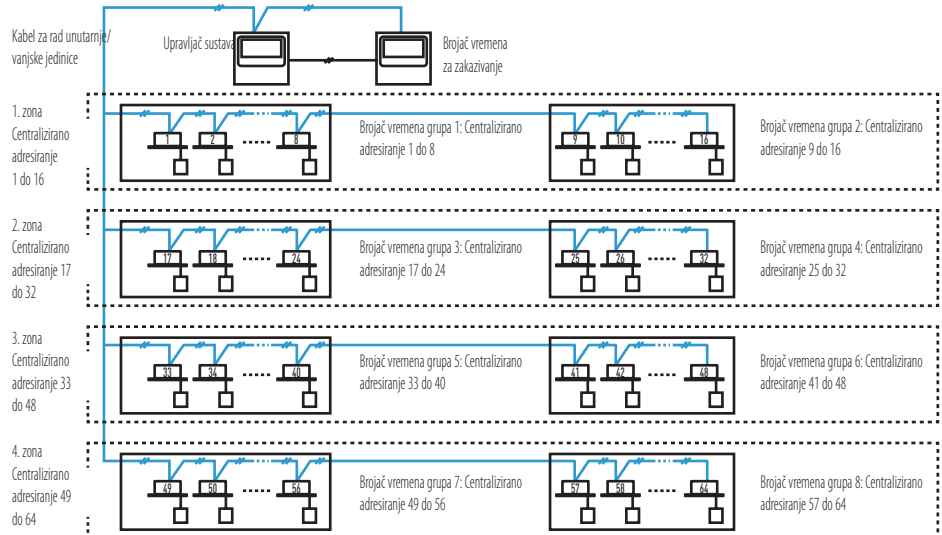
Kabel za rad unutarnje/ vanjske jedinice

Upravljač sustava

Brojač vremena za zakazivanje

1. zona Centralizirano adresiranje 1 do 16

1 2 ...... 8

Brojač vremena grupa 1: Centralizirano adresiranje 1 do 8

9 10 ...... 16

Brojač vremena grupa 2: Centralizirano adresiranje 9 do 16

2. zona Centralizirano adresiranje 17 do 32

17 18 ...... 24

Brojač vremena grupa 3: Centralizirano adresiranje 17 do 24

25 26 ...... 32

Brojač vremena grupa 4: Centralizirano adresiranje 25 do 32

3. zona Centralizirano adresiranje 33 do 48

33 34 ...... 40

Brojač vremena grupa 5: Centralizirano adresiranje 33 do 40

41 42 ...... 48

Brojač vremena grupa 6: Centralizirano adresiranje 41 do 48

4. zona Centralizirano adresiranje 49 do 64

49 50 ...... 56

Brojač vremena grupa 7: Centralizirano adresiranje 49 do 56

57 58 ...... 64

Brojač vremena grupa 8: Centralizirano adresiranje 57 do 64